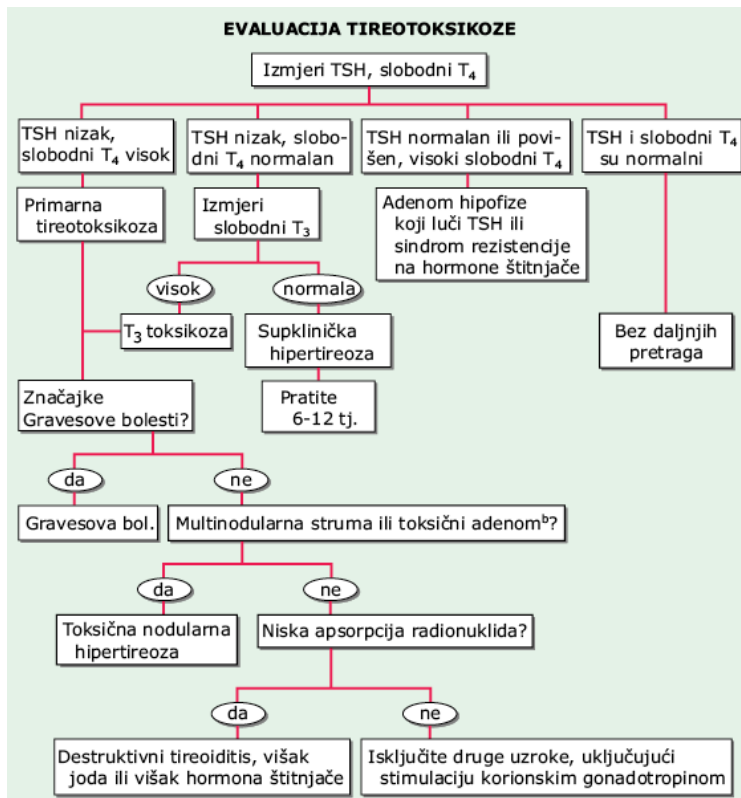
EVALUACIJA TIREOTOKSIKOZE

Izmjeri TSH, slobodni $T_4$

TSH nizak, slobodni $T_4$ visok

TSH nizak, slobodni $T_4$ normalan

TSH normalan ili povišen, visoki slobodni $T_4$

TSH i slobodni $T_4$ su normalni

Primarna tireotoksikoza

Izmjeri slobodni $T_3$

Adenom hipofize koji luči TSH ili sindrom rezistencije na hormone štitnjače

visok

normala

$T_3$ toksikoza

Supklinička hipertireoza

Bez daljnjih pretraga

Pratite 6-12 tj.

Značajke Gravesove bolesti?

da

ne

Gravesova bol.

Multinodularna struma ili toksični adenom$^b$?

da

ne

Toksična nodularna hipertireoza

Niska apsorpcija radionuklida?

da

ne

Destruktivni tireoiditis, višak joda ili višak hormona štitnjače

Isključite druge uzroke, uključujući stimulaciju korionskim gonadotropinom